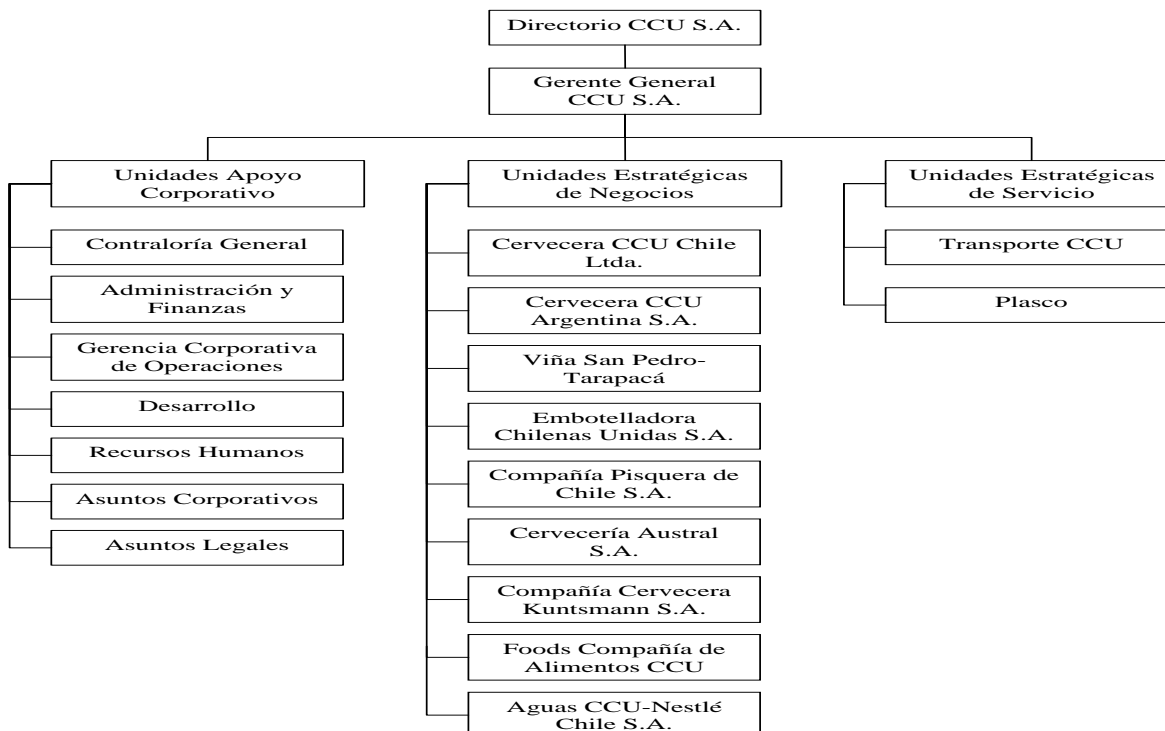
Directorio CCU S.A.

Gerente General CCU S.A.

Unidades Apoyo Corporativo

Contraloría General

Administración y Finanzas

Gerencia Corporativa de Operaciones

Desarrollo

Recursos Humanos

Asuntos Corporativos

Asuntos Legales

Unidades Estratégicas de Negocios

Cervecera CCU Chile Ltda.

Cervecera CCU Argentina S.A.

Viña San Pedro-Tarapacá

Embotelladora Chilenas Unidas S.A.

Compañía Pisquera de Chile S.A.

Cervecería Austral S.A.

Compañía Cervecera Kuntsmann S.A.

Foods Compañía de Alimentos CCU

Aguas CCU-Nestlé Chile S.A.

Unidades Estratégicas de Servicio

Transporte CCU

Plasco